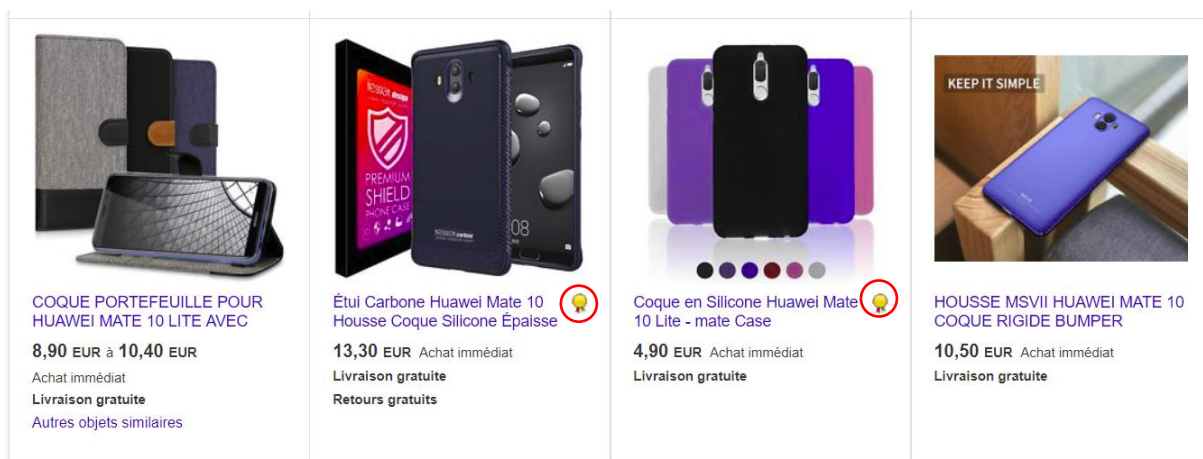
COQUE PORTEFEUILLE POUR HUAWEI MATE 10 LITE AVEC
8,90 EUR à 10,40 EUR
Achat immédiat
Livraison gratuite
Autres objets similaires

PREMIUM SHIELD PHONE CASE

Étui Carbone Huawei Mate 10 Housse Coque Silicone Épaisse
13,30 EUR Achat immédiat
Livraison gratuite
Retours gratuits

Coque en Silicone Huawei Mate 10 Lite - mate Case
4,90 EUR Achat immédiat
Livraison gratuite

KEEP IT SIMPLE

HOUSSE MSVII HUAWEI MATE 10 COQUE RIGIDE BUMPER
10,50 EUR Achat immédiat
Livraison gratuite